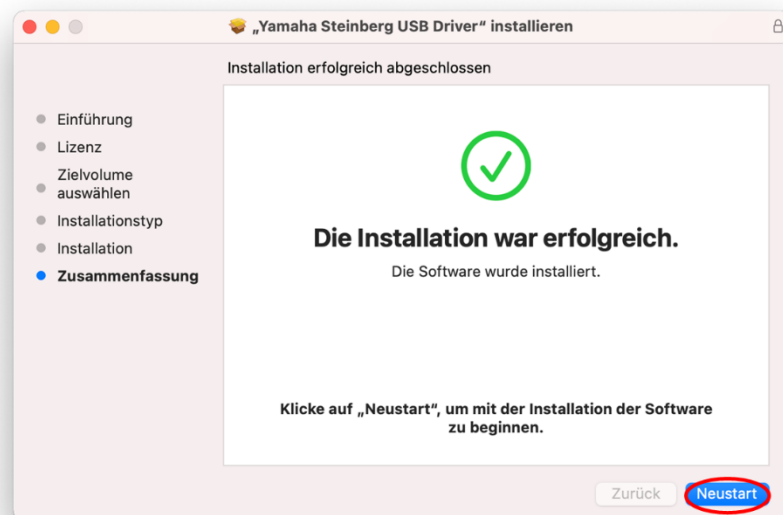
„Yamaha Steinberg USB Driver“ installieren

Installation erfolgreich abgeschlossen

Einführung
Lizenz
Zielvolume auswählen
Installationstyp
Installation
Zusammenfassung

Die Installation war erfolgreich.

Die Software wurde installiert.

Klicke auf „Neustart“, um mit der Installation der Software zu beginnen.

Zurück
Neustart